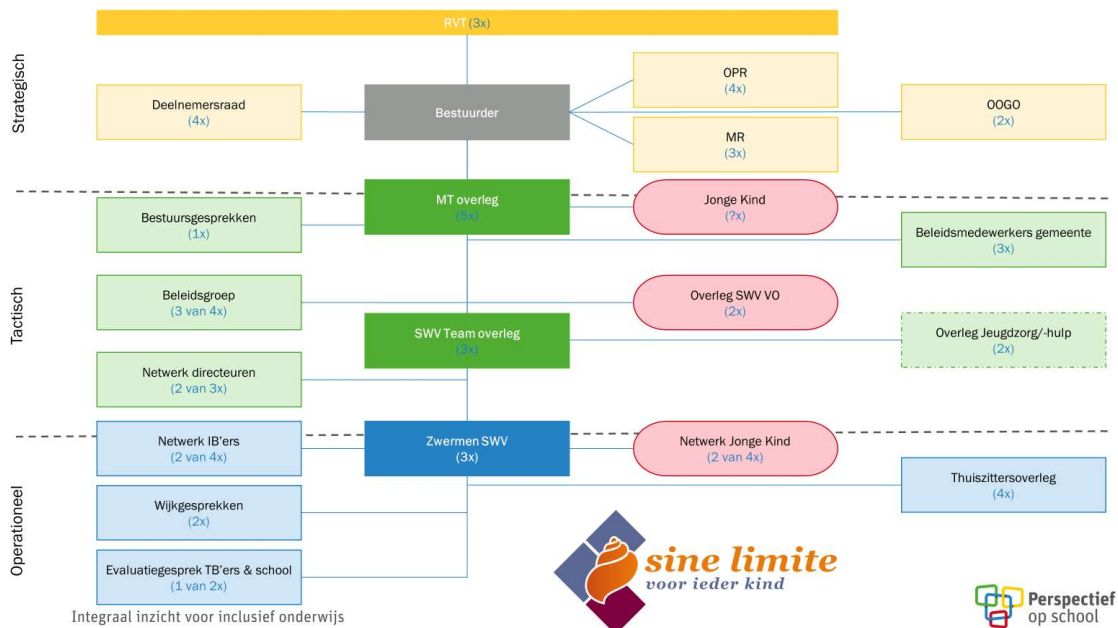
RVT (3x)

Strategisch

Deelnemersraad
(4x)

Bestuurder

OPR
(4x)

MR
(3x)

OOGO
(2x)

Tactisch

MT overleg
(5x)

Jonge Kind
(?x)

Bestuursgesprekken
(1x)

Beleidsmedewerkers gemeente
(3x)

Beleidsgroep
(3 van 4x)

Overleg SWV VO
(2x)

SWV Team overleg
(3x)

Overleg Jeugdzorg/-hulp
(2x)

Netwerk directeuren
(2 van 3x)

Operationeel

Netwerk IB'ers
(2 van 4x)

Zwermen SWV
(3x)

Netwerk Jonge Kind
(2 van 4x)

Thuiszittersoverleg
(4x)

Wijkgesprekken
(2x)

Evaluatiegesprek TB'ers & school
(1 van 2x)

sine limite
voor ieder kind

Perspectief op school

Integraal inzicht voor inclusief onderwijs